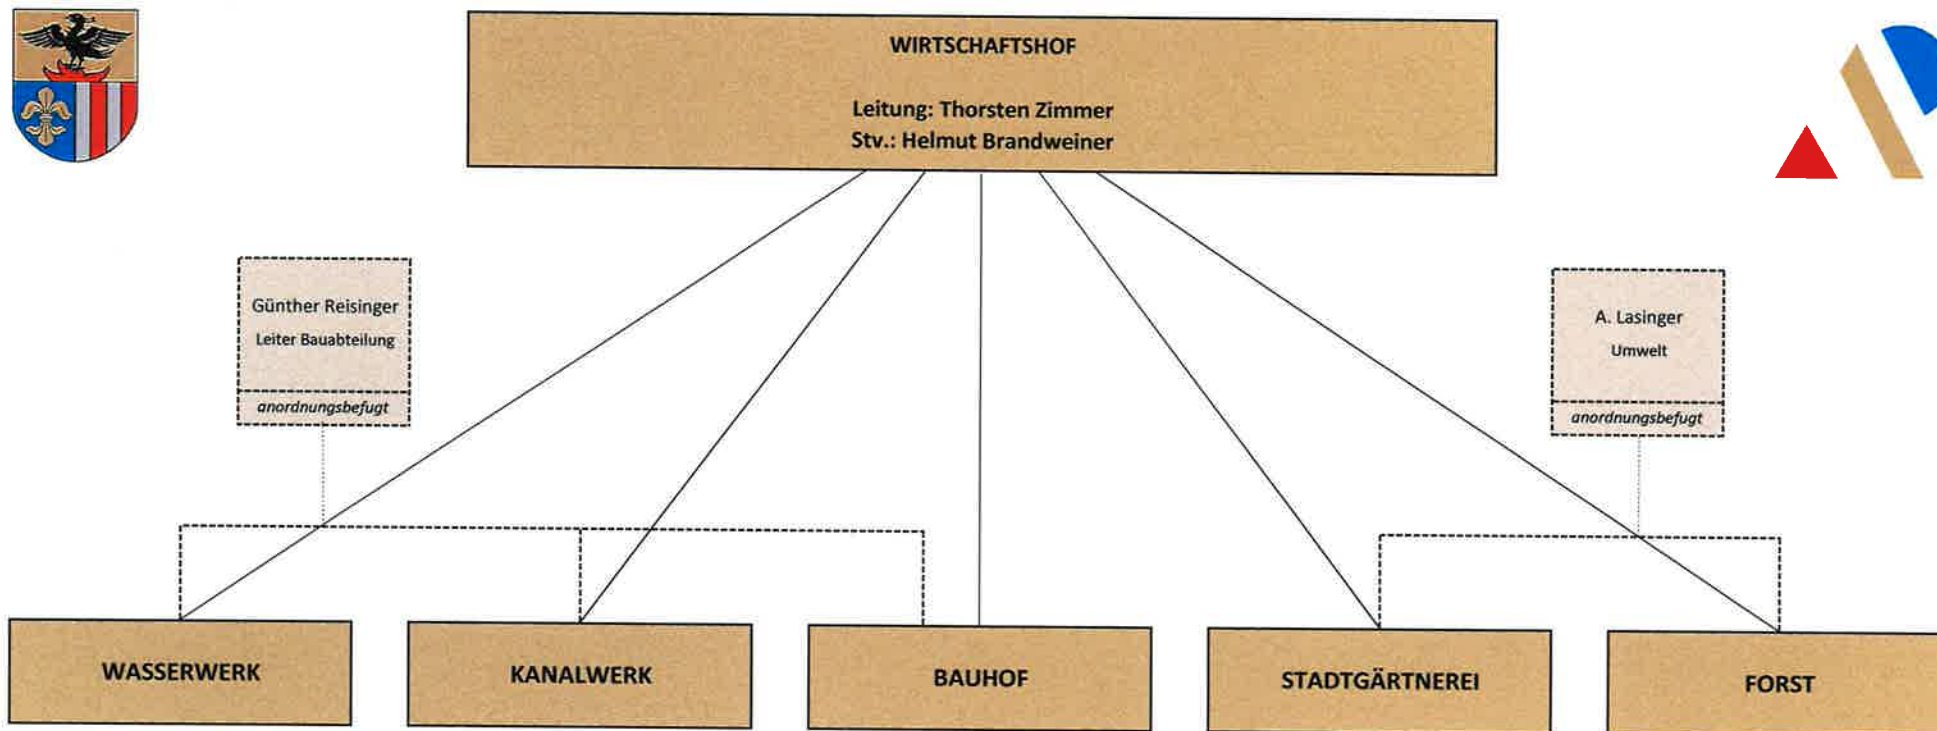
WIRTSCHAFTSHOF

Leitung: Thorsten Zimmer
Stv.: Helmut Brandweiner

Günther Reisinger
Leiter Bauabteilung
anordnungsbefugt

A. Lasinger
Umwelt
anordnungsbefugt

WASSERWERK

KANALWERK

BAUHOF

STADTGÄRTNEREI

FORST